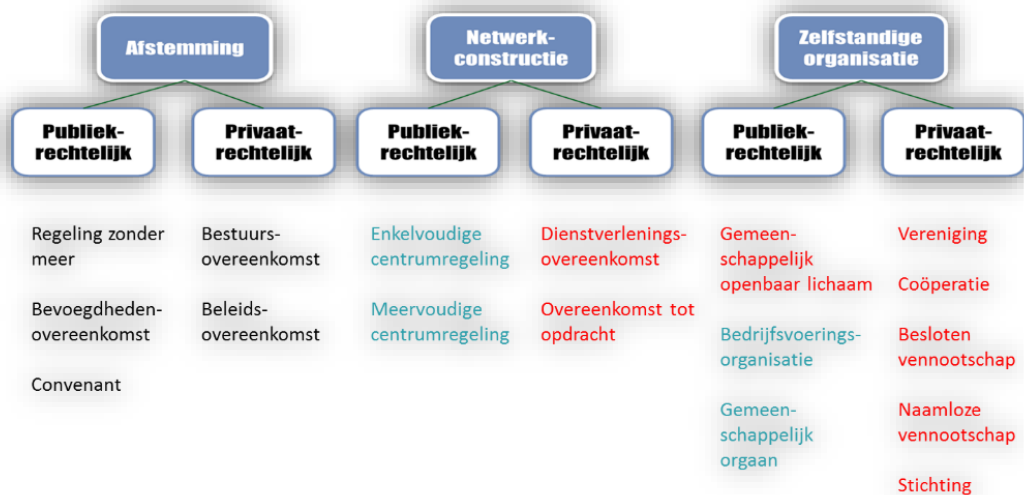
Afstemming

Publiekrechtelijk

Regeling zonder meer

Bevoegdhedenovereenkomst

Convenant

Privaatrechtelijk

Bestuursovereenkomst

Beleidsovereenkomst

Netwerkconstructie

Publiekrechtelijk

Enkelvoudige centrumregeling

Meervoudige centrumregeling

Privaatrechtelijk

Dienstverleningsovereenkomst

Overeenkomst tot opdracht

Zelfstandige organisatie

Publiekrechtelijk

Gemeenschappelijk openbaar lichaam

Bedrijfsvoeringsorganisatie

Gemeenschappelijk orgaan

Privaatrechtelijk

Vereniging

Coöperatie

Besloten vennootschap

Naamloze vennootschap

Stichting